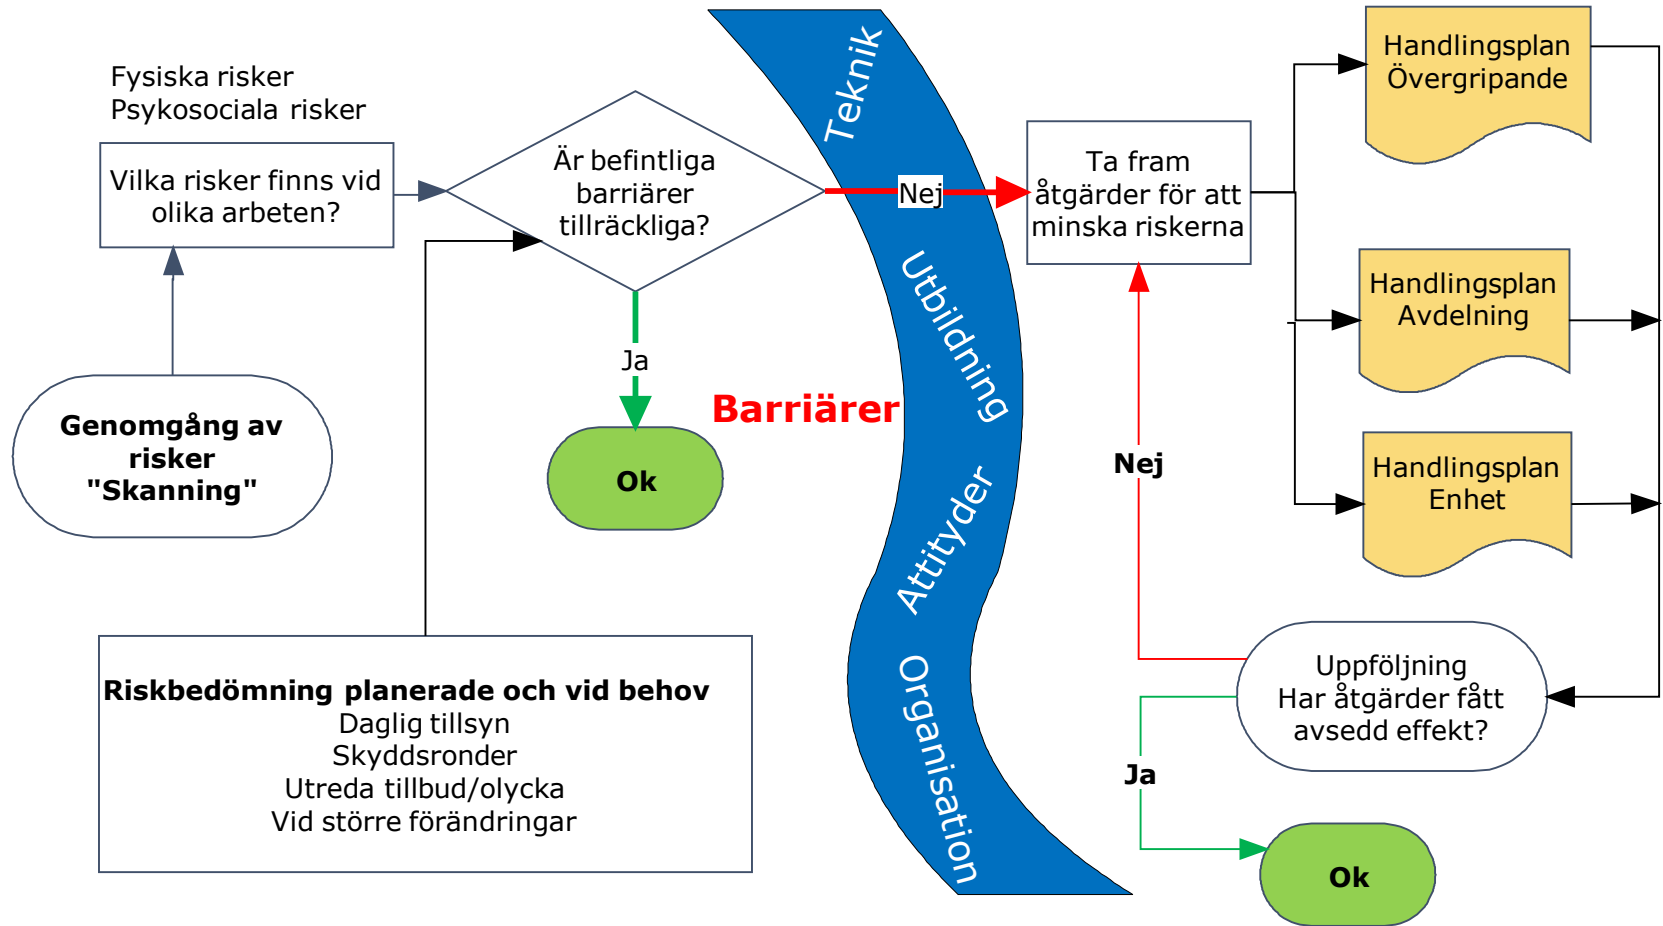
Fysiska risker
Psykosociala risker

Vilka risker finns vid olika arbeten?

Genomgång av risker "Skanning"

Är befintliga barriärer tillräckliga?

Nej

Ja

Ok

Barriärer

Teknik

Utbildning

Attityder

Organisation

Ta fram åtgärder för att minska riskerna

Handlingsplan Övergripande

Handlingsplan Avdelning

Handlingsplan Enhet

Nej

Uppföljning
Har åtgärder fått avsedd effekt?

Ja

Ok

Riskbedömning planerade och vid behov
Daglig tillsyn
Skyddsronder
Utreda tillbud/olycka
Vid större förändringar